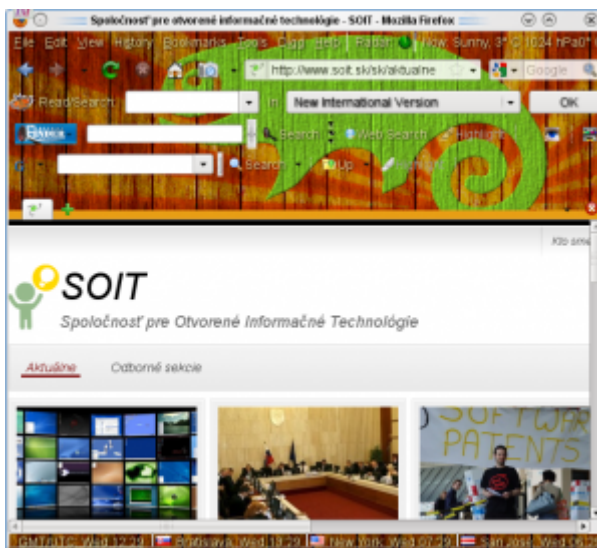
Spoločnosť pre otvorené informačné technológie - SOIT - Mozilla Firefox

File Edit View History Bookmarks Tools Clipp Help Ratslin Now: Sunny, 3° C 1024 hPa0°

http://www.soit.sk/sk/aktualne

Google

Read/Search: in New International Version OK

Search Web Search Highlight

Search Up

Kto sme

SOIT

Spoločnosť pre Otvorené Informačné Technológie

Aktuálne Odborné sekcie

SOFTWARE PATENTS

GMT/UTC: Wed 12:29 Bratislava: Wed 13:29 New York: Wed 07:29 San Jose: Wed 04:29